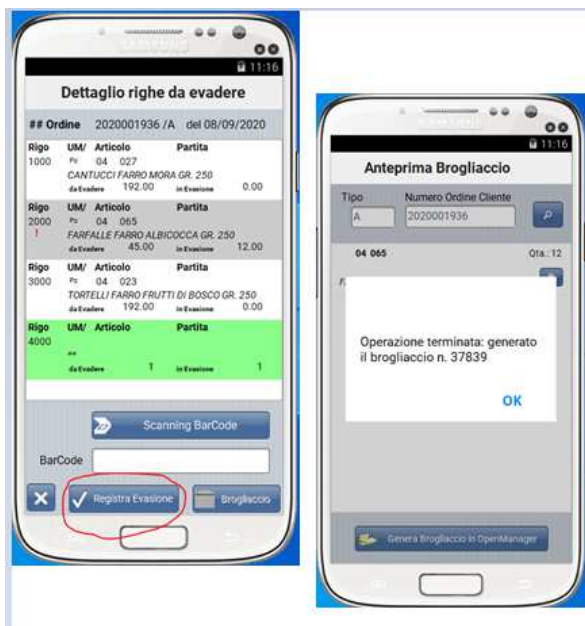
SAMSUNG

11:16

Dettaglio righe da evadere

## Ordine 2020001936 /A del 08/09/2020

Rigo 1000 UM/ Pz Articolo 04 027 Partita
CANTUCCI FARRO MORA GR. 250
da Evadere 192.00 in Evasione 0.00

Rigo 2000 ! UM/ Pz Articolo 04 065 Partita
FARFALLE FARRO ALBICOCCA GR. 250
da Evadere 45.00 in Evasione 12.00

Rigo 3000 UM/ Pz Articolo 04 023 Partita
TORTELLI FARRO FRUTTI DI BOSCO GR. 250
da Evadere 192.00 in Evasione 0.00

Rigo 4000 UM/ Articolo Partita
**
da Evadere 1 in Evasione 1

Scanning BarCode

BarCode

Registra Evasione

Brogliaccio

SAMSUNG

11:16

Anteprima Brogliaccio

Tipo
A

Numero Ordine Cliente
2020001936

04 065 Qta.: 12

Operazione terminata: generato il brogliaccio n. 37839

OK

Genera Brogliaccio in OpenManager